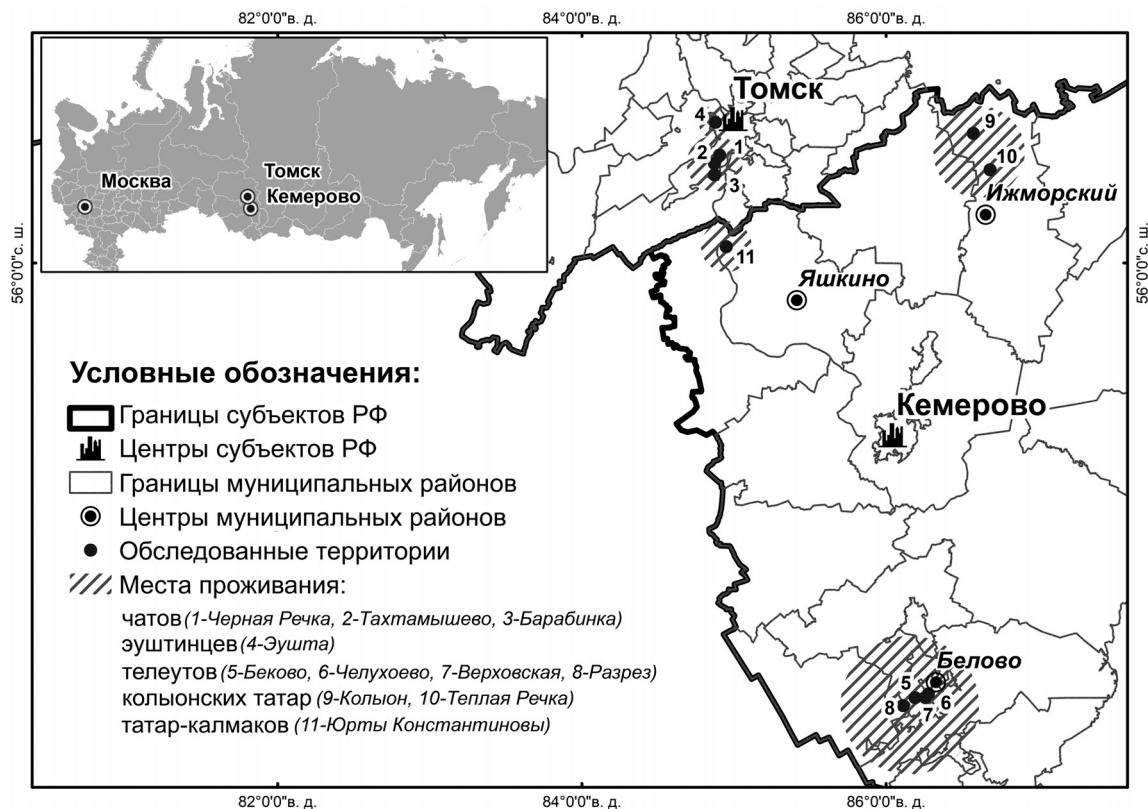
82°0'0"в. д.
84°0'0"в. д.
86°0'0"в. д.

Москва
Томск
Кемерово

Томск
4
2
1
3
9
10
Ижморский
11
Яшкино
Кемерово

56°0'0"с. ш.
56°0'0"с. ш.

Условные обозначения:
Границы субъектов РФ
Центры субъектов РФ
Границы муниципальных районов
Центры муниципальных районов
Обследованные территории
Места проживания:
чатов (1-Черная Речка, 2-Тахтамышево, 3-Барабинка)
эуштинцев (4-Эушта)
телеутов (5-Беково, 6-Челухоево, 7-Верховская, 8-Разрез)
колыонских татар (9-Колыон, 10-Теплая Речка)
татар-калмаков (11-Юрты Константиновы)

Белово
5
8
7
6

82°0'0"в. д.
84°0'0"в. д.
86°0'0"в. д.